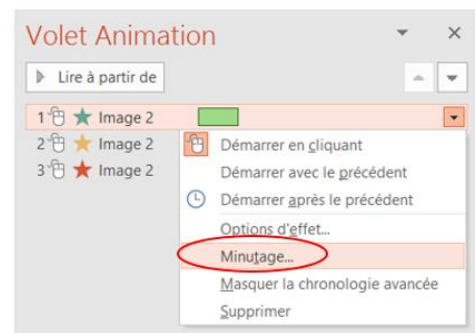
Volet Animation

Lire à partir de

1 Image 2
2 Image 2
3 Image 2

Démarrer en cliquant
Démarrer avec le précédent
Démarrer après le précédent
Options d'effet...
Minutage...
Masquer la chronologie avancée
Supprimer